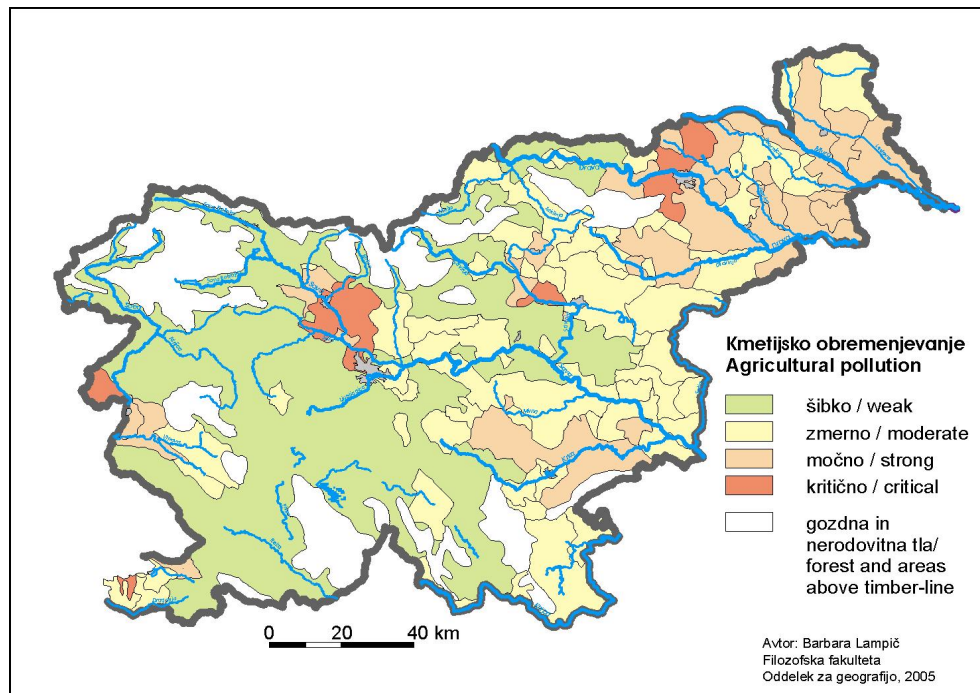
Kmetijsko obremenjevanje
Agricultural pollution

šibko / weak
zmerno / moderate
močno / strong
kritično / critical
gozdna in nerodovitna tla/ forest and areas above timber-line

0 20 40 km

Avtor: Barbara Lampič
Filozofska fakulteta
Oddelek za geografijo, 2005